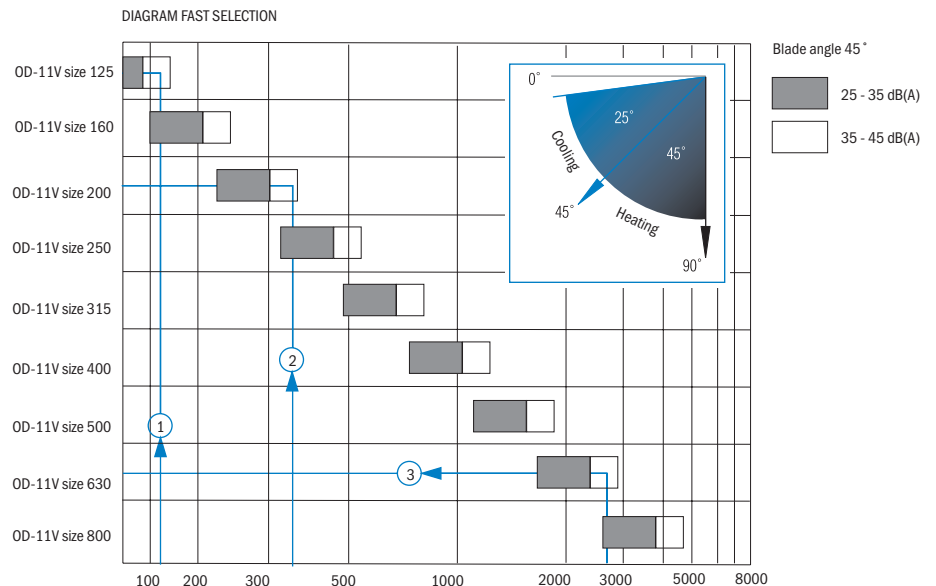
DIAGRAM FAST SELECTION

Blade angle 45˚

25 - 35 dB(A)

35 - 45 dB(A)

OD-11V size 125
OD-11V size 160
OD-11V size 200
OD-11V size 250
OD-11V size 315
OD-11V size 400
OD-11V size 500
OD-11V size 630
OD-11V size 800

0˚
25˚
45˚
Cooling
45˚
Heating
90˚

1
2
3

100 200 300 500 1000 2000 3000 5000 8000